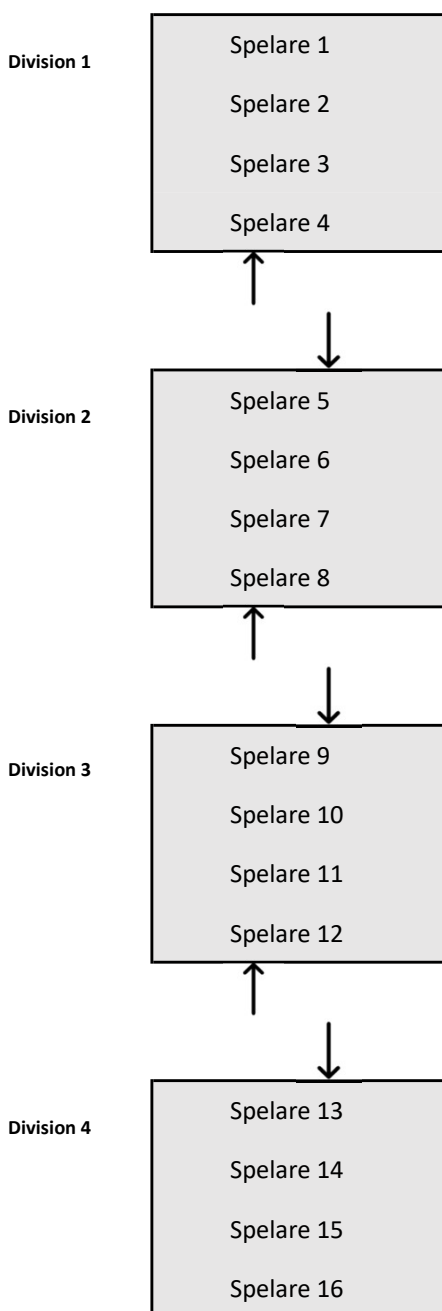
Division 1

Spelare 1

Spelare 2

Spelare 3

Spelare 4

Division 2

Spelare 5

Spelare 6

Spelare 7

Spelare 8

Division 3

Spelare 9

Spelare 10

Spelare 11

Spelare 12

Division 4

Spelare 13

Spelare 14

Spelare 15

Spelare 16